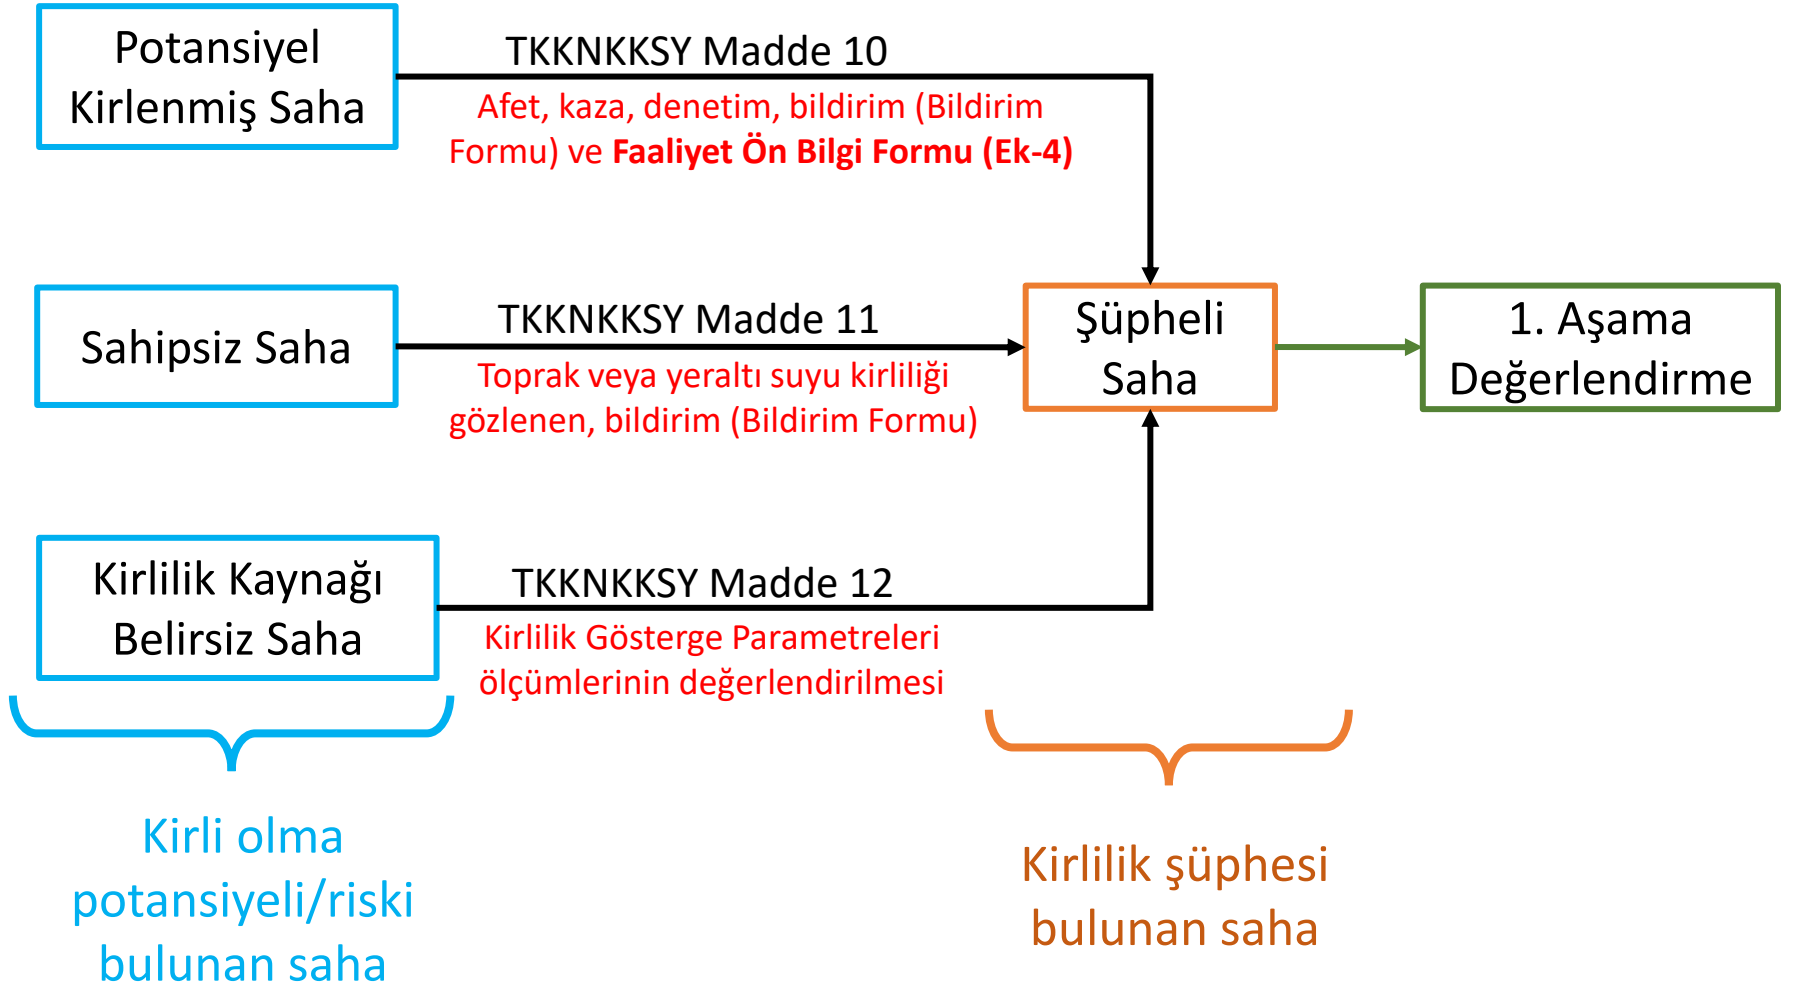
Potansiyel Kirlenmiş Saha

TKKNKKSY Madde 10

Afet, kaza, denetim, bildirim (Bildirim Formu) ve **Faaliyet Ön Bilgi Formu (Ek-4)**

Sahipsiz Saha

TKKNKKSY Madde 11

Toprak veya yeraltı suyu kirliliği gözlenen, bildirim (Bildirim Formu)

Şüpheli Saha

1. Aşama Değerlendirme

Kirlilik Kaynağı Belirsiz Saha

TKKNKKSY Madde 12

Kirlilik Gösterge Parametreleri ölçümlerinin değerlendirilmesi

Kirli olma potansiyeli/riski bulunan saha

Kirlilik şüphesi bulunan saha